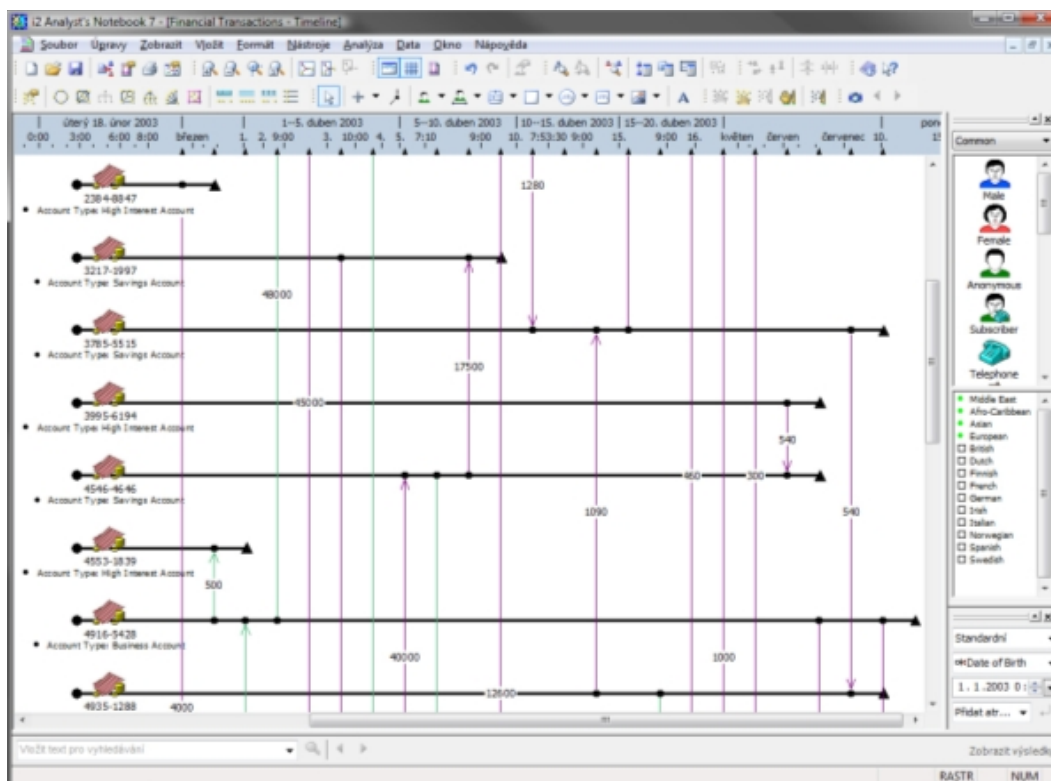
i2 Analyst's Notebook 7 - [Financial Transactions - Timeline]

Soubor Úpravy Zobrazit Vložit Formát Nástroje Analýza Data Okno Nápověda

úterý 18. únor 2003 | 1.–5. duben 2003 | 5.–10. duben 2003 | 10.–15. duben 2003 | 15.–20. duben 2003 | pon
0:00 3:00 6:00 8:00 březen 1. 2. 9:00 3. 10:00 4. 5. 7:10 9:00 10. 7:53:30 9:00 15. 9:00 16. květen červen červenec 10. 15

2384-8847
• Account Type: High Interest Account

1280

3217-1997
• Account Type: Savings Account

48000

3785-5515
• Account Type: Savings Account

17500

3995-6194
• Account Type: High Interest Account

45000

540

4546-4646
• Account Type: Savings Account

460 300

1090

540

4553-1839
• Account Type: High Interest Account

500

4916-5428
• Account Type: Business Account

40000

1000

4935-1288

4000

12600

Common

Male
Female
Anonymous
Subscriber
Telephone

Middle East
Afro-Caribbean
Asian
European
British
Dutch
Finnish
French
German
Irish
Italian
Norwegian
Spanish
Swedish

Standardní
Date of Birth
1. 1.2003 0:
Přidat atr...

Vložit text pro vyhledávání

Zobrazit výsledk

RASTR NUM